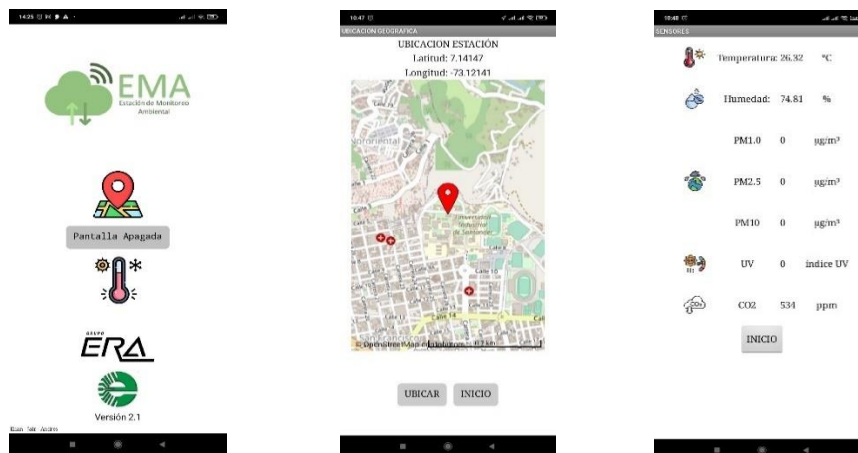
14:25

EMA
Estación de Monitoreo Ambiental

Pantalla Apagada

GRUPO
ERA

Versión 2.1

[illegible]

10:47

UBICACION GEOGRAFICA

UBICACION ESTACIÓN
Latitud: 7.14147
Longitud: -73.12141

Universidad Industrial de Santander
Calle 10
Calle 14
© OpenStreetMap contributors
0.2 km

UBICAR
INICIO

10:48

SENSORES

Temperatura: 26.32 °C

Humedad: 74.81 %

PM1.0 0 μg/m³

PM2.5 0 μg/m³

PM10 0 μg/m³

UV 0 indice UV

CO2 534 ppm

INICIO